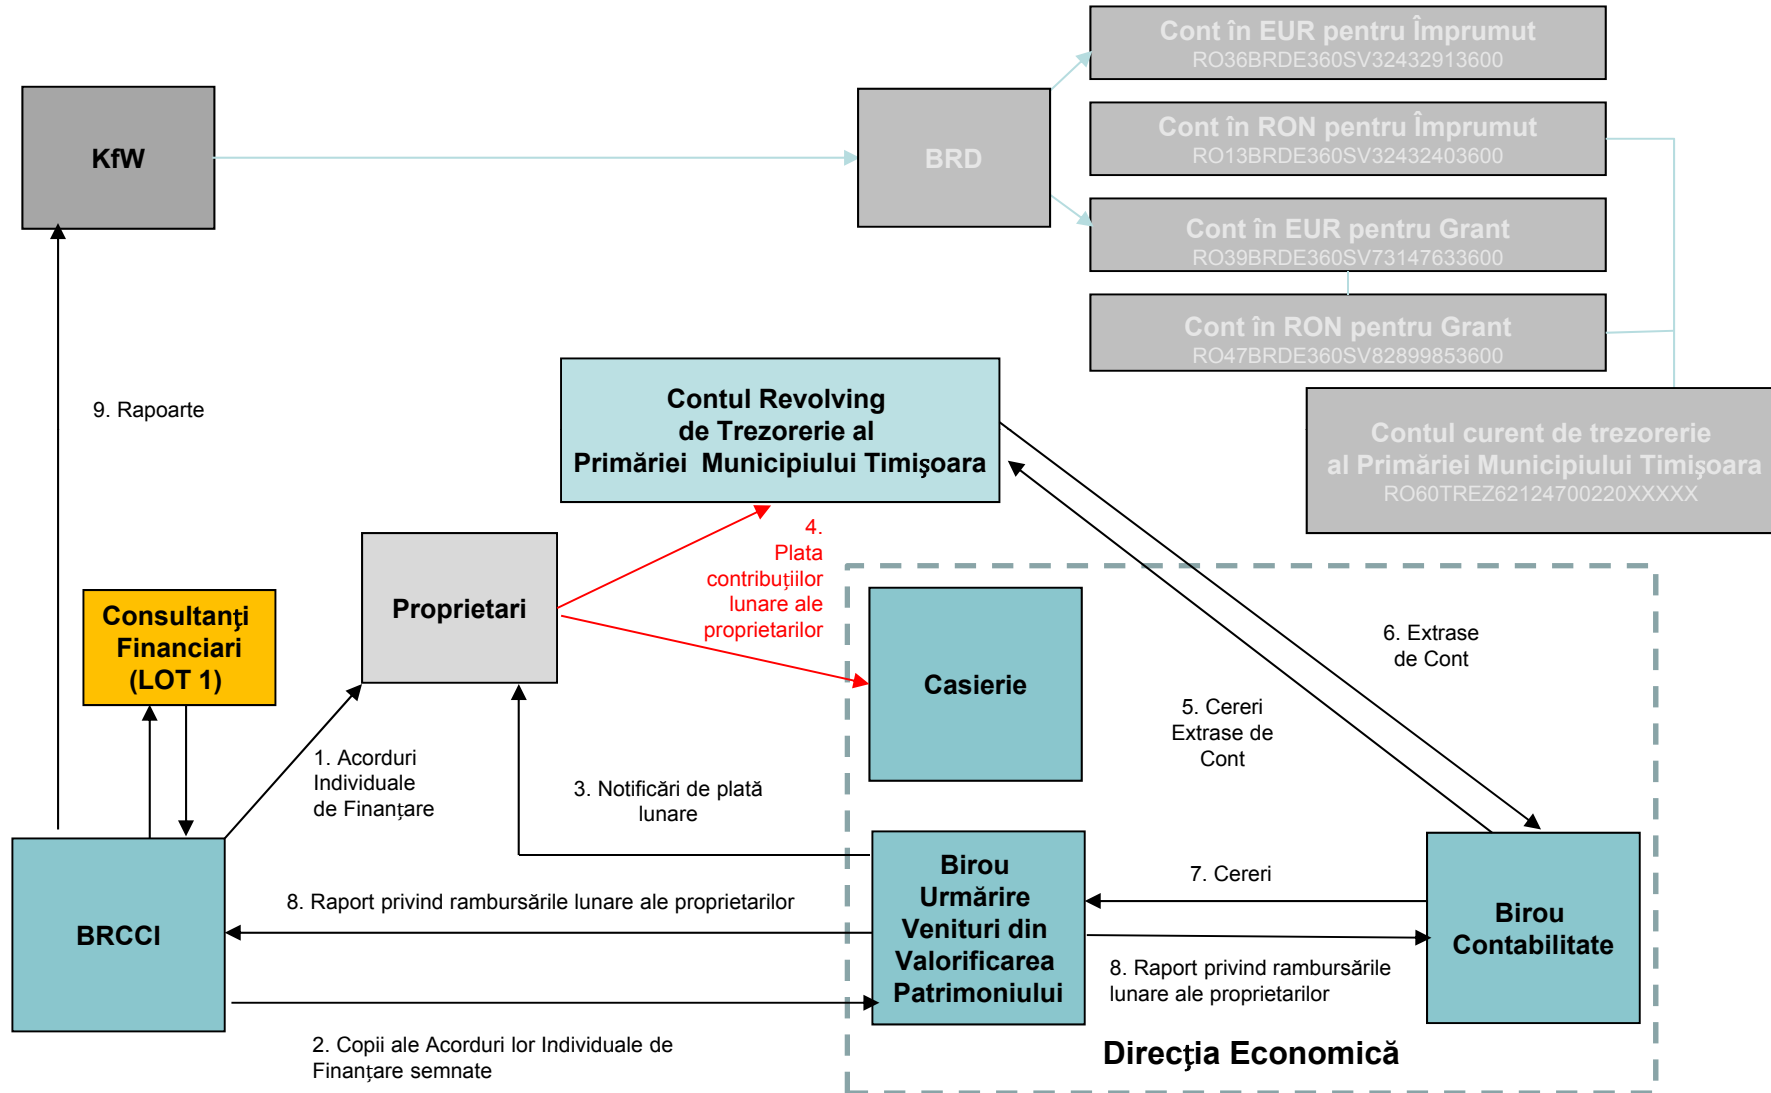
KfW

BRD

Cont în EUR pentru Împrumut
RO36BRDE360SV32432913600

Cont în RON pentru Împrumut
RO13BRDE360SV32432403600

Cont în EUR pentru Grant
RO39BRDE360SV73147633600

Cont în RON pentru Grant
RO47BRDE360SV82899853600

Contul curent de trezorerie al Primăriei Municipiului Timişoara
RO60TREZ62124700220XXXXX

9. Rapoarte

Contul Revolving de Trezorerie al Primăriei Municipiului Timişoara

4. Plata contribuţiilor lunare ale proprietarilor

Proprietari

Consultanţi Financiari (LOT 1)

Casierie

6. Extrase de Cont

5. Cereri Extrase de Cont

1. Acorduri Individuale de Finanţare

3. Notificări de plată lunare

BRCCI

8. Raport privind rambursările lunare ale proprietarilor

Birou Urmărire Venituri din Valorificarea Patrimoniului

7. Cereri

Birou Contabilitate

8. Raport privind rambursările lunare ale proprietarilor

2. Copii ale Acorduri lor Individuale de Finanţare semnate

Direcţia Economică